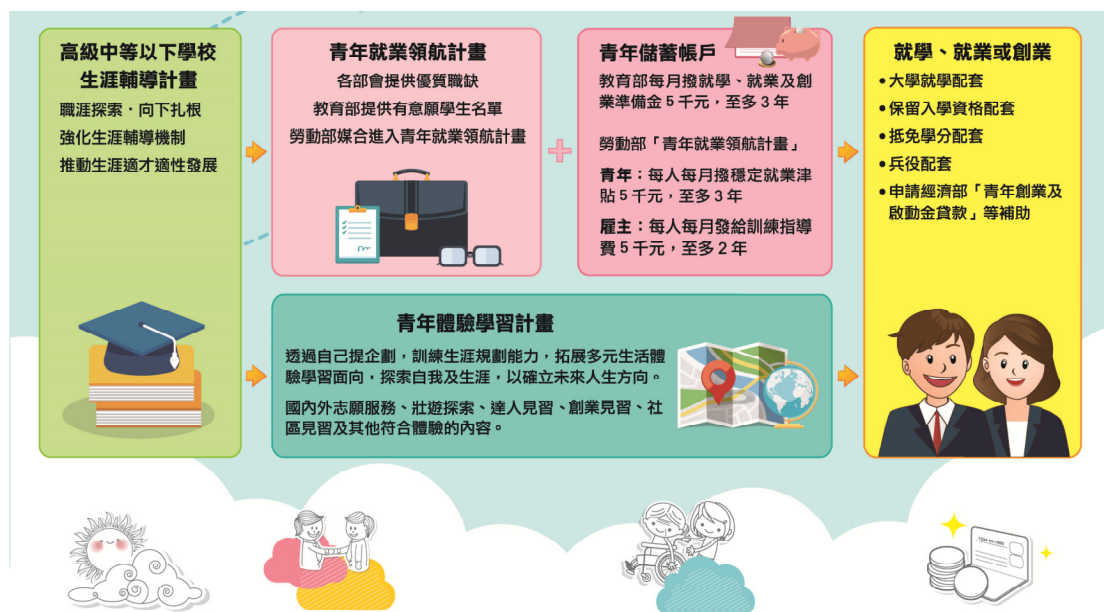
高級中等以下學校生涯輔導計畫

職涯探索・向下扎根

強化生涯輔導機制

推動生涯適才適性發展

青年就業領航計畫

各部會提供優質職缺

教育部提供有意願學生名單

勞動部媒合進入青年就業領航計畫

青年儲蓄帳戶

教育部每月撥就學、就業及創業準備金 5 千元，至多 3 年

勞動部「青年就業領航計畫」

青年：每人每月撥穩定就業津貼 5 千元，至多 3 年

雇主：每人每月發給訓練指導費 5 千元，至多 2 年

就學、就業或創業

• 大學就學配套

• 保留入學資格配套

• 抵免學分配套

• 兵役配套

• 申請經濟部「青年創業及啟動金貸款」等補助

青年體驗學習計畫

透過自己提企劃，訓練生涯規劃能力，拓展多元生活體驗學習面向，探索自我及生涯，以確立未來人生方向。

國內外志願服務、壯遊探索、達人見習、創業見習、社區見習及其他符合體驗的內容。